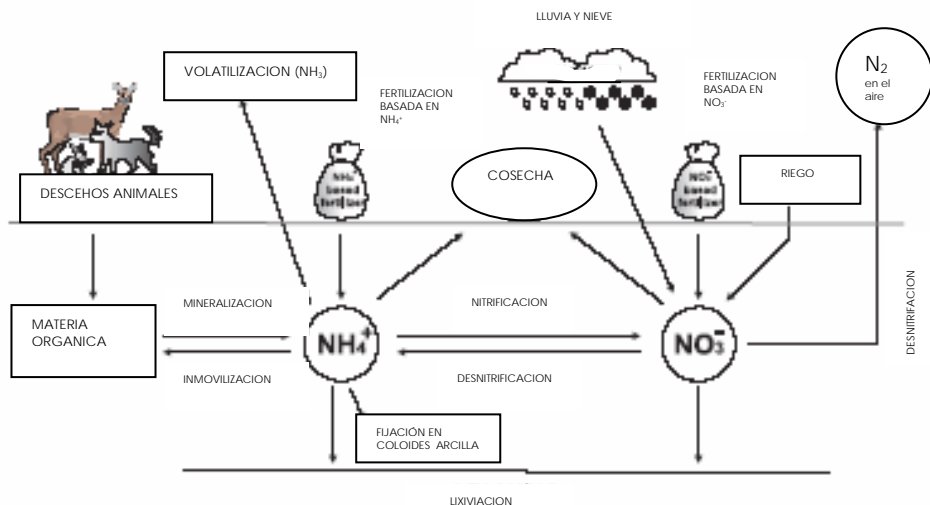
LLUVIA Y NIEVE

VOLATILIZACION ($NH_3$)

FERTILIZACION BASADA EN $NH_4^+$

FERTILIZACION BASADA EN $NO_3^-$

$N_2$ en el aire

$NH_4^+$ based fertilizer

$NO_3^-$ based fertilizer

DESCEHOS ANIMALES

COSECHA

RIEGO

MINERALIZACION

NITRIFICACION

MATERIA ORGANICA

$NH_4^+$

$NO_3^-$

DESNITRIFICACION

INMOVILIZACION

DESNITRIFICACION

FIJACIÓN EN COLOIDES ARCILLA

LIXIVIACION